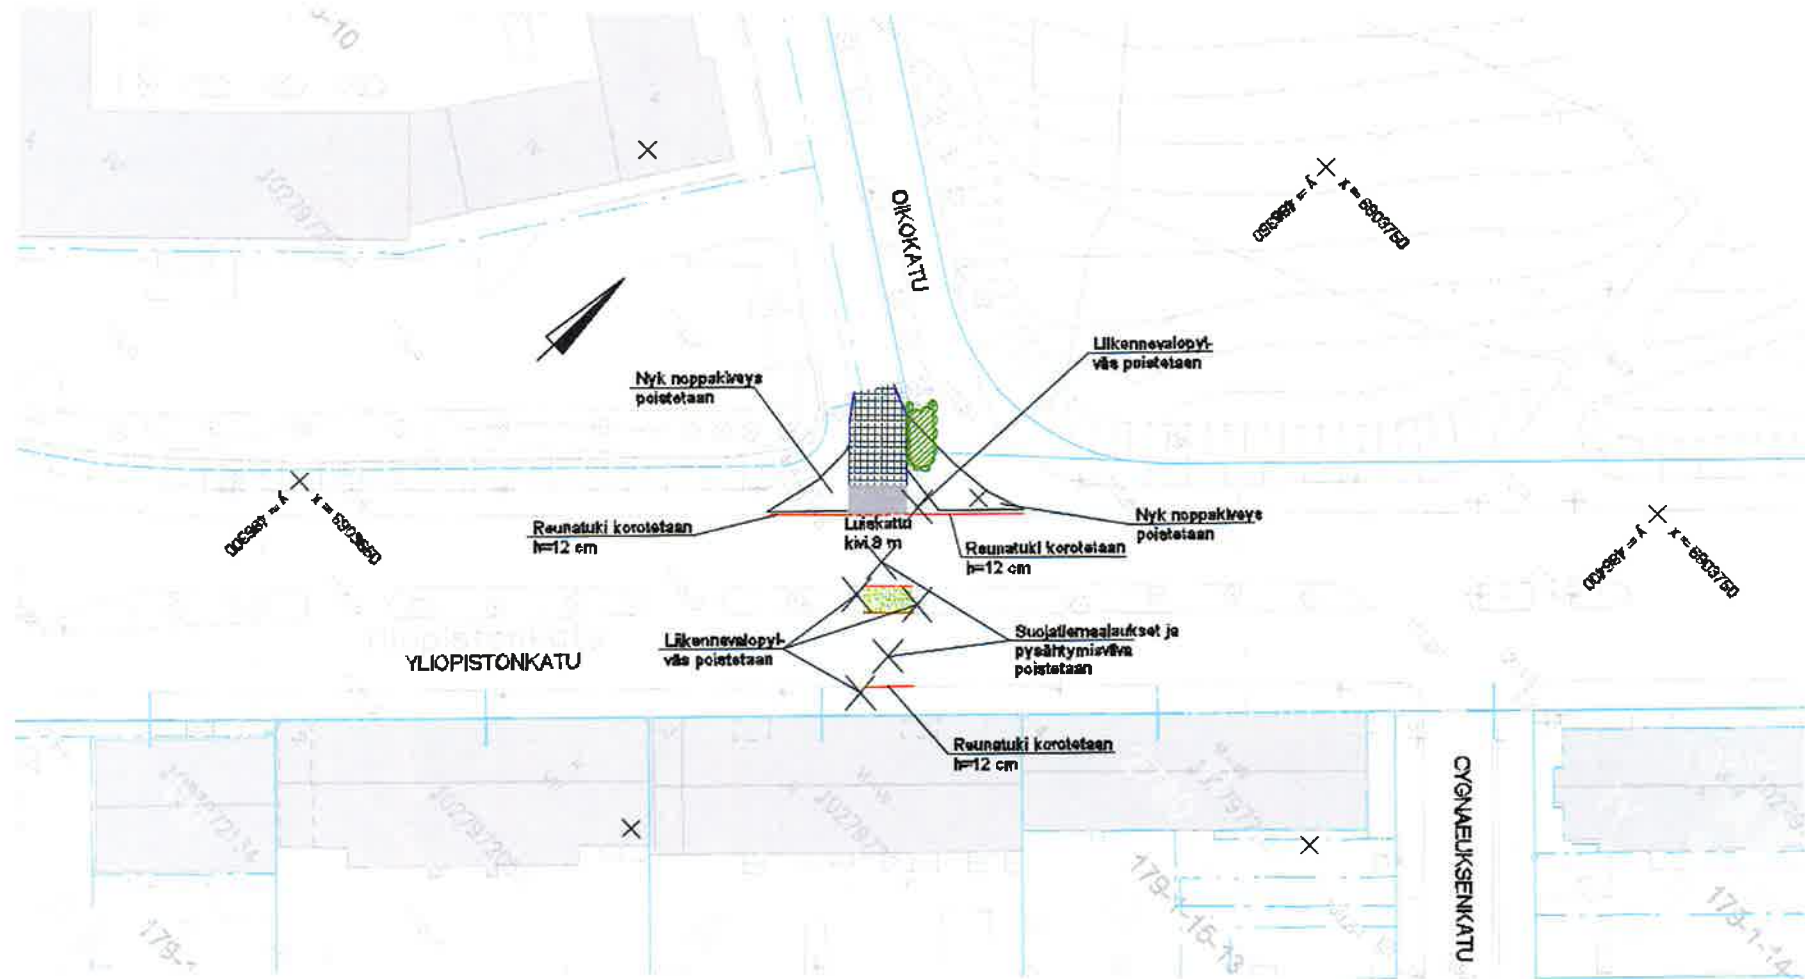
OIKOKATU

y = 469350 x = 6903750

Liikennevalopylväs poistetaan

Nyk noppakiveys poistetaan

y = 469300 x = 6903650

Reunatuki korotetaan h=12 cm

Luiskattu kivi 8 m

Reunatuki korotetaan h=12 cm

Nyk noppakiveys poistetaan

y = 469400 x = 6903750

Liikennevalopylväs poistetaan

Suojatiemaalaukset ja pysähtymisviiva poistetaan

YLIOPISTONKATU

Reunatuki korotetaan h=12 cm

CYGNAEUKSENKATU

179-1-15-13

173-1-14

179-1